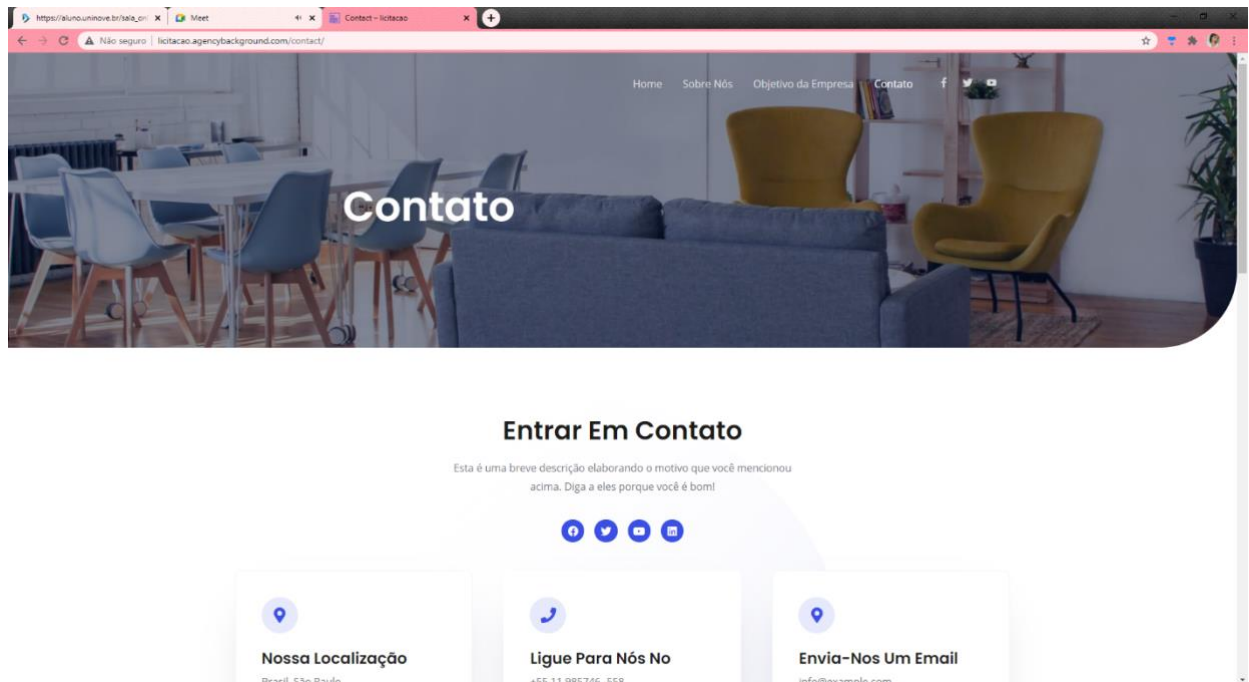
https://aluno.uninove.br/sala_on ×
Meet ×
Contact – licitacao ×

Não seguro | licitacao.agencybackground.com/contact/

Home Sobre Nós Objetivo da Empresa Contato

Contato

Entrar Em Contato

Esta é uma breve descrição elaborando o motivo que você mencionou acima. Diga a eles porque você é bom!

Nossa Localização
Brasil, São Paulo

Ligue Para Nós No
+55 11 985746-558

Envia-Nos Um Email
info@example.com